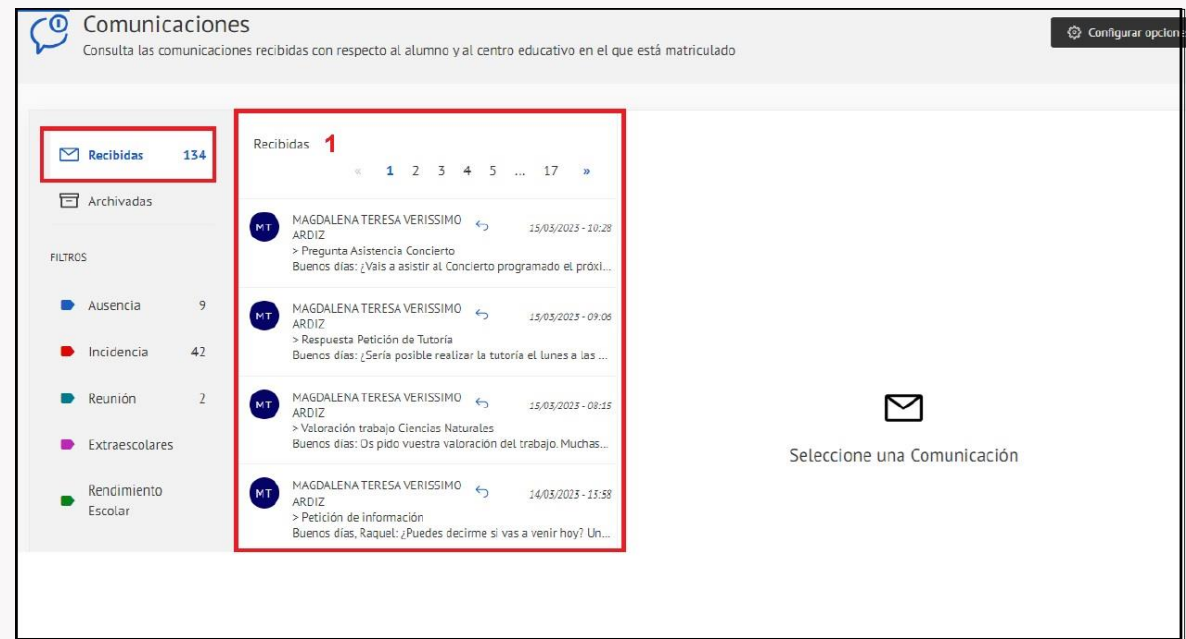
Comunicaciones
Consulta las comunicaciones recibidas con respecto al alumno y al centro educativo en el que está matriculado

Configurar opcion

Recibidas 134

Archivadas

FILTROS

Ausencia 9

Incidencia 42

Reunión 2

Extraescolares

Rendimiento Escolar

Recibidas 1

« 1 2 3 4 5 ... 17 »

MT MAGDALENA TERESA VERISSIMO ARDIZ 15/03/2023 - 10:28
> Pregunta Asistencia Concierto
Buenos días: ¿Vais a asistir al Concierto programado el próxi...

MT MAGDALENA TERESA VERISSIMO ARDIZ 15/03/2023 - 09:06
> Respuesta Petición de Tutoría
Buenos días: ¿Sería posible realizar la tutoría el lunes a las ...

MT MAGDALENA TERESA VERISSIMO ARDIZ 15/03/2023 - 08:15
> Valoración trabajo Ciencias Naturales
Buenos días: Os pido vuestra valoración del trabajo. Muchas...

MT MAGDALENA TERESA VERISSIMO ARDIZ 14/03/2023 - 13:58
> Petición de información
Buenos días, Raquel: ¿Puedes decirme si vas a venir hoy? Un...

Seleccione una Comunicación